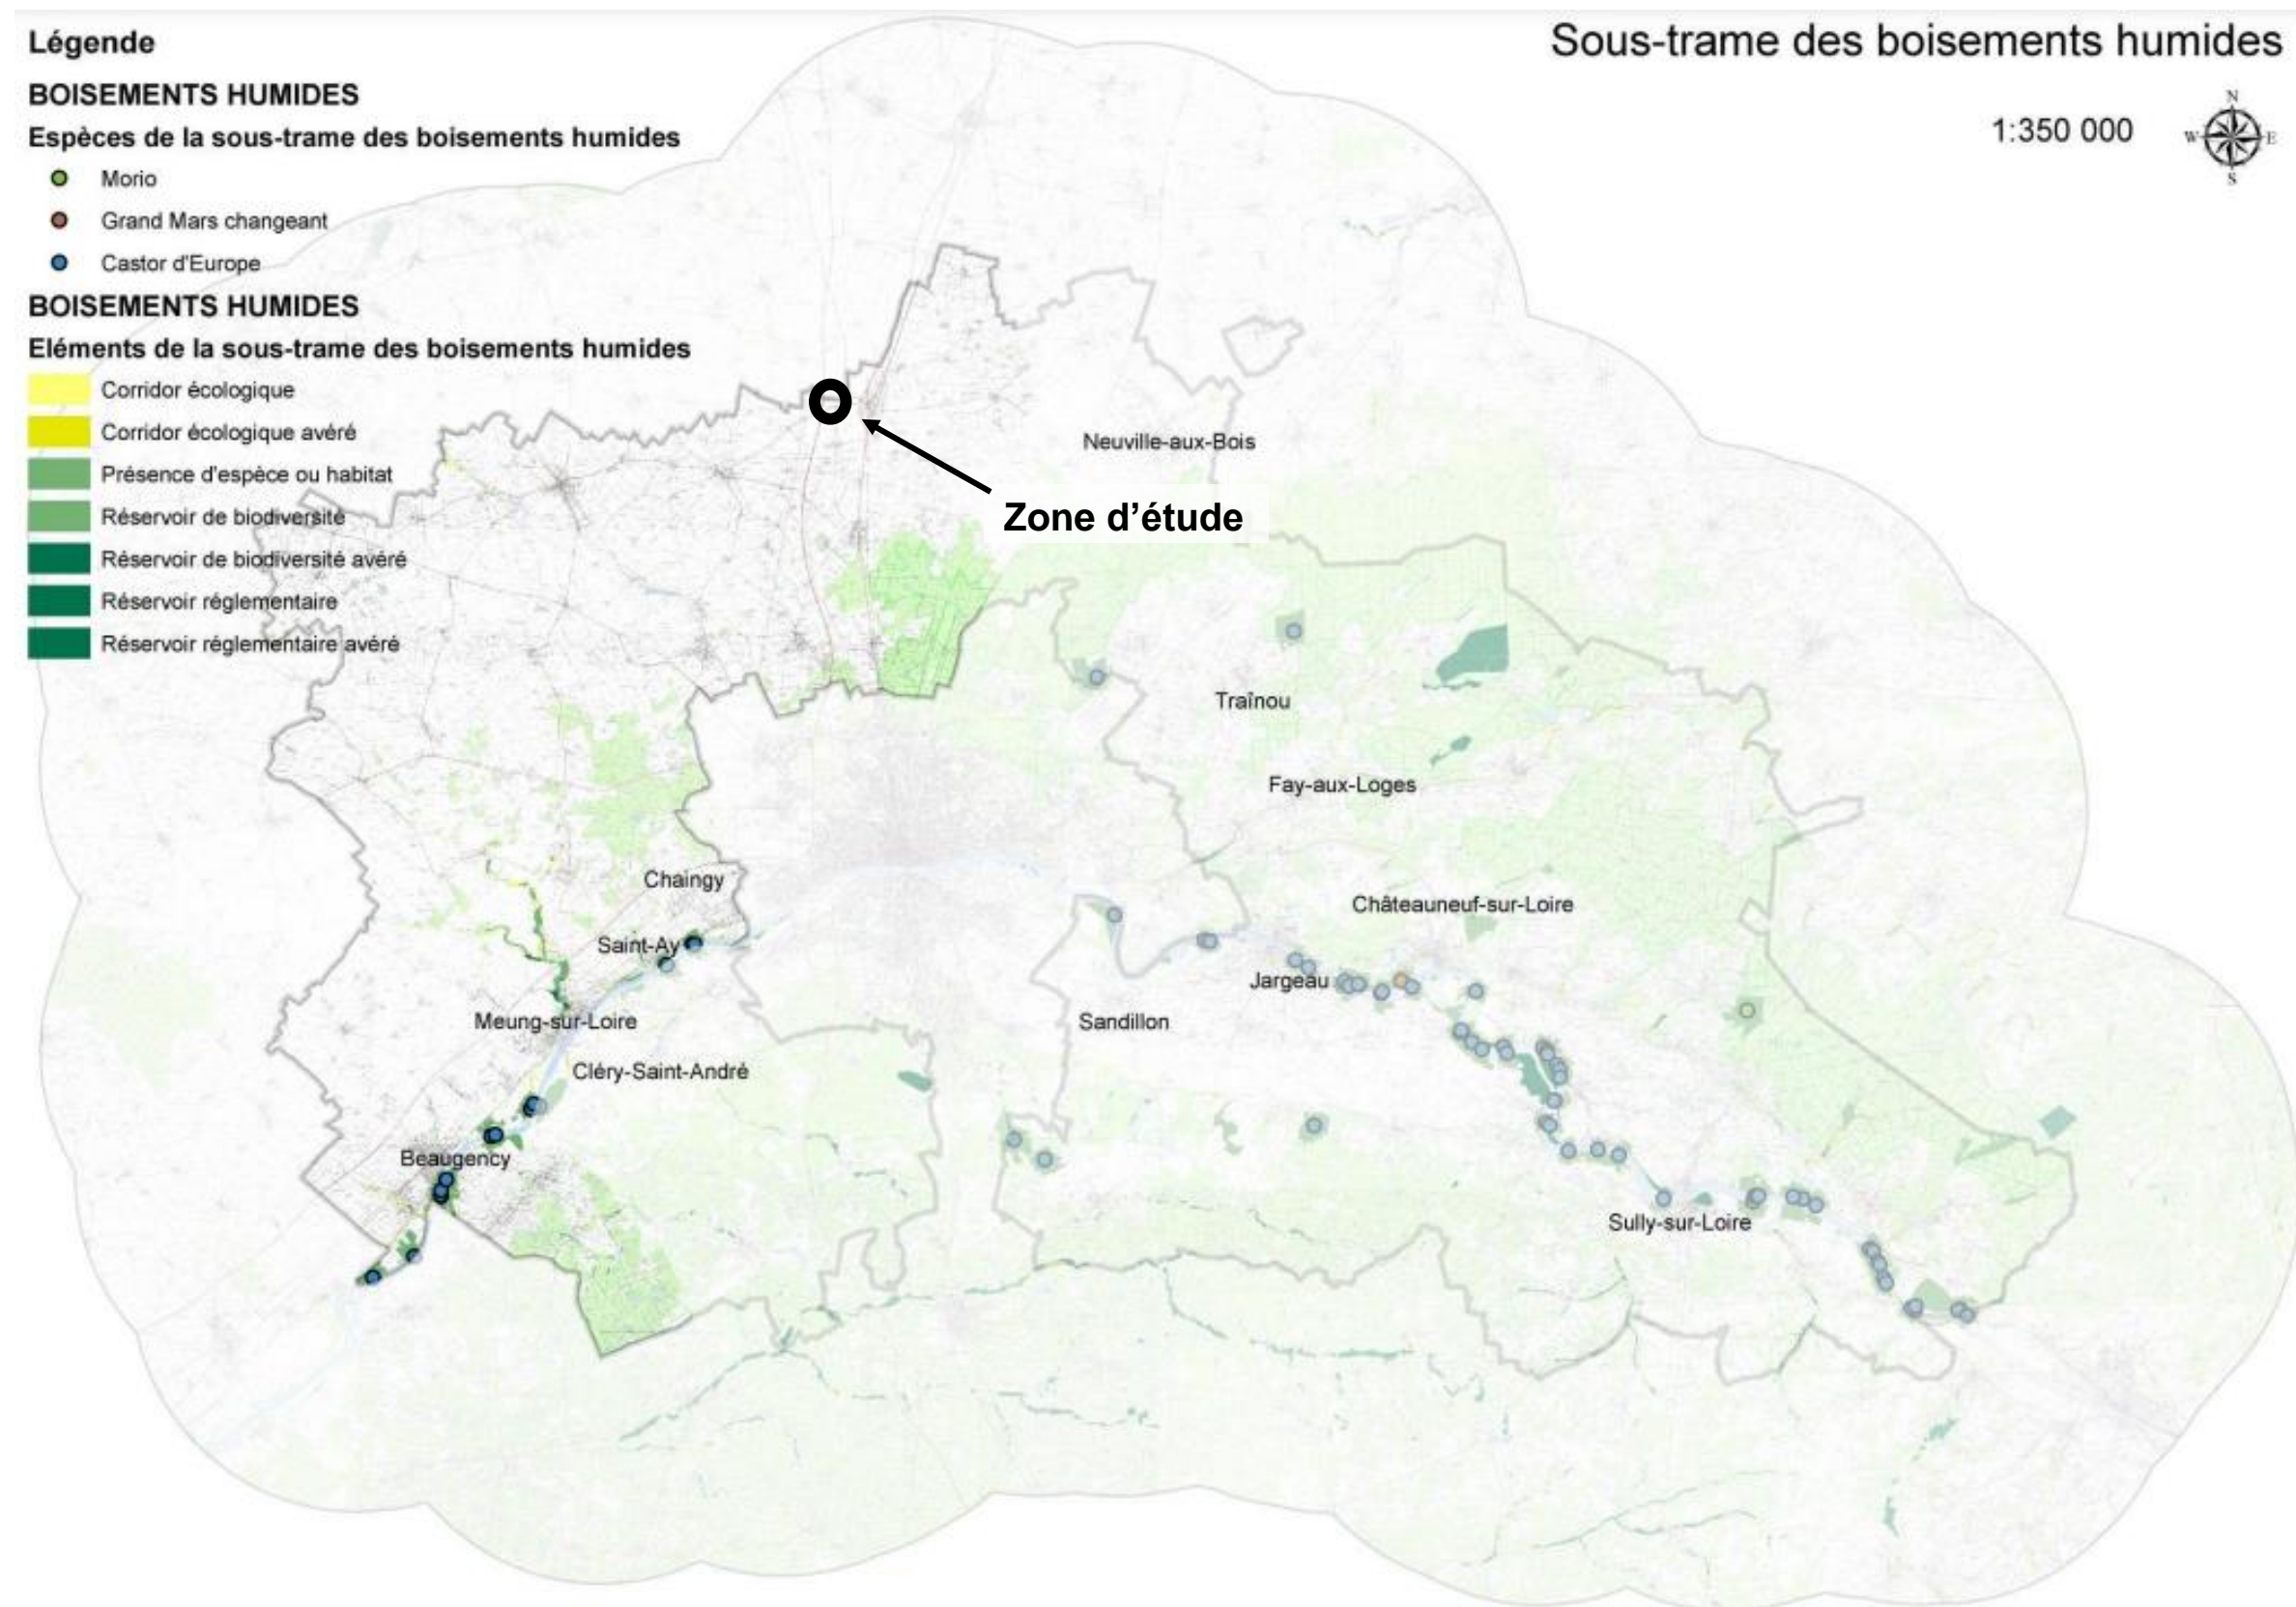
Légende

BOISEMENTS HUMIDES

Espèces de la sous-trame des boisements humides

Morio

Grand Mars changeant

Castor d'Europe

BOISEMENTS HUMIDES

Eléments de la sous-trame des boisements humides

Corridor écologique

Corridor écologique avéré

Présence d'espèce ou habitat

Réservoir de biodiversité

Réservoir de biodiversité avéré

Réservoir réglementaire

Réservoir réglementaire avéré

Sous-trame des boisements humides

1:350 000

N
W E
S

Zone d'étude

Neuville-aux-Bois

Traînou

Fay-aux-Loges

Chaingy

Saint-Ay

Châteauneuf-sur-Loire

Jargeau

Meung-sur-Loire

Sandillon

Cléry-Saint-André

Beaugency

Sully-sur-Loire